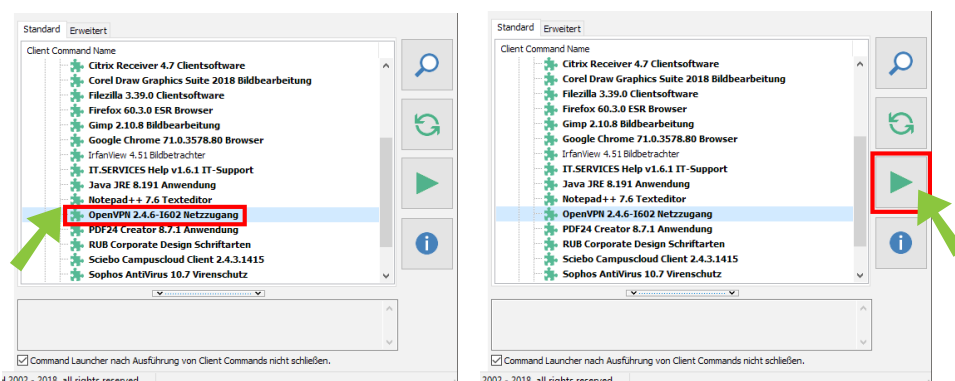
Standard Erweitert

Client Command Name

Citrix Receiver 4.7 Clientsoftware
Corel Draw Graphics Suite 2018 Bildbearbeitung
Filezilla 3.39.0 Clientsoftware
Firefox 60.3.0 ESR Browser
Gimp 2.10.8 Bildbearbeitung
Google Chrome 71.0.3578.80 Browser
IrfanView 4.51 Bildbetrachter
IT.SERVICES Help v1.6.1 IT-Support
Java JRE 8.191 Anwendung
Notepad++ 7.6 Texteditor
OpenVPN 2.4.6-I602 Netzzugang
PDF24 Creator 8.7.1 Anwendung
RUB Corporate Design Schriftarten
Sciebo Campuscloud Client 2.4.3.1415
Sophos AntiVirus 10.7 Virenschutz

Command Launcher nach Ausführung von Client Commands nicht schließen.

2002 - 2018, all rights reserved

Standard Erweitert

Client Command Name

Citrix Receiver 4.7 Clientsoftware
Corel Draw Graphics Suite 2018 Bildbearbeitung
Filezilla 3.39.0 Clientsoftware
Firefox 60.3.0 ESR Browser
Gimp 2.10.8 Bildbearbeitung
Google Chrome 71.0.3578.80 Browser
IrfanView 4.51 Bildbetrachter
IT.SERVICES Help v1.6.1 IT-Support
Java JRE 8.191 Anwendung
Notepad++ 7.6 Texteditor
OpenVPN 2.4.6-I602 Netzzugang
PDF24 Creator 8.7.1 Anwendung
RUB Corporate Design Schriftarten
Sciebo Campuscloud Client 2.4.3.1415
Sophos AntiVirus 10.7 Virenschutz

Command Launcher nach Ausführung von Client Commands nicht schließen.

2002 - 2018, all rights reserved